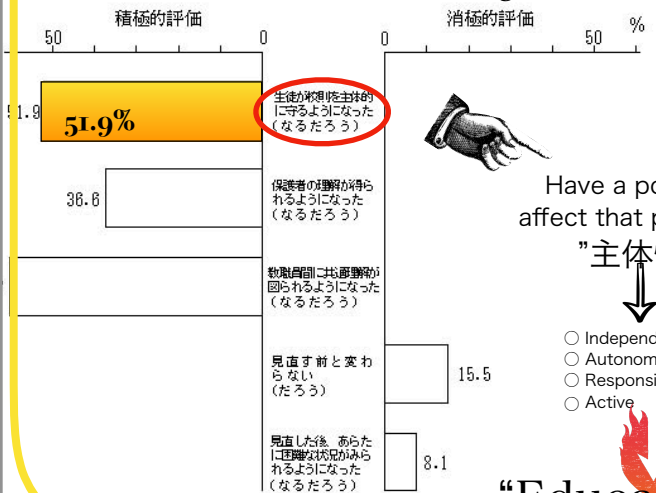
積極的評価

50

0

消極的評価

0

50

%

51.9

51.9%

生徒が校則を主体的に守るようになった(なるだろう)

36.6

保護者の理解が得られるようになった(なるだろう)

教職員間に共通理解が図られるようになった(なるだろう)

見直す前と変わらない(だろう)

15.5

見直した後、あらたに困難な状況がみられるようになった(なるだろう)

8.1

Have a po

affect that p

"主体

○ Independ

○ Autonom

○ Responsi

○ Active

"Educa